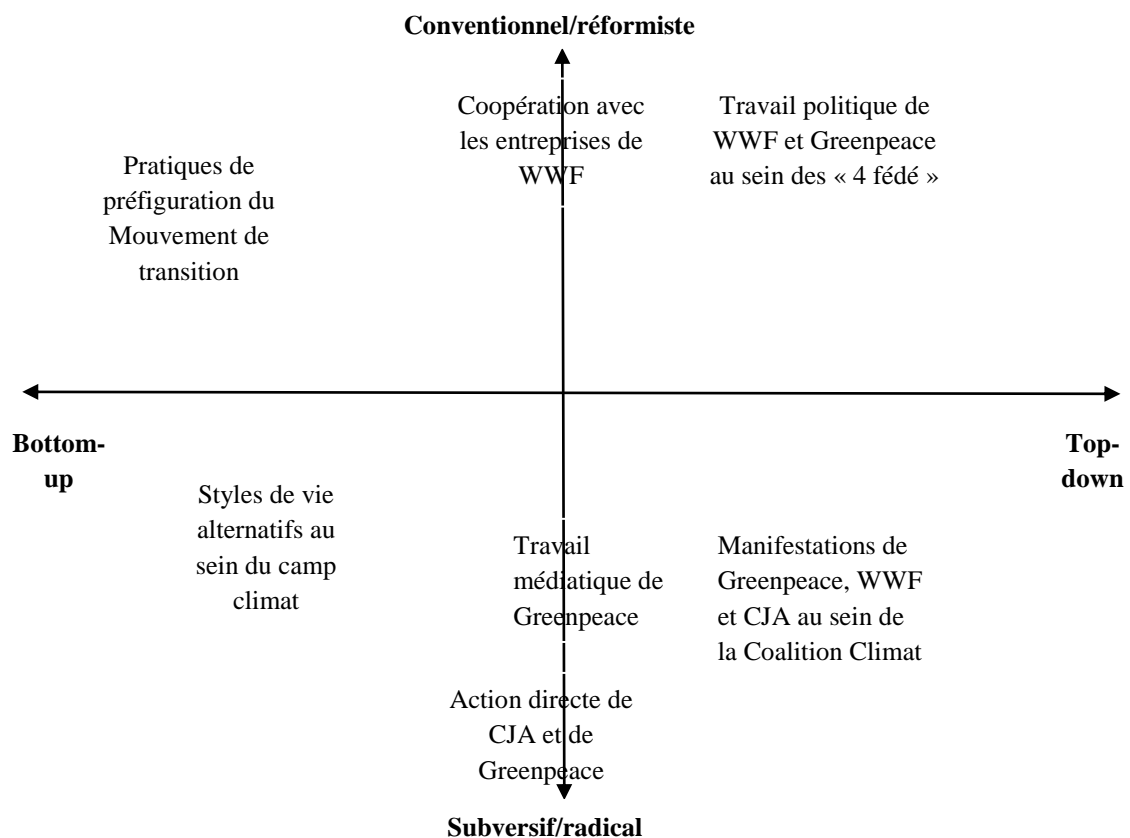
Conventionnel/réformiste

Coopération avec les entreprises de WWF

Travail politique de WWF et Greenpeace au sein des « 4 fédé »

Pratiques de préfiguration du Mouvement de transition

Bottom-up

Top-down

Styles de vie alternatifs au sein du camp climat

Travail médiatique de Greenpeace

Manifestations de Greenpeace, WWF et CJA au sein de la Coalition Climat

Action directe de CJA et de Greenpeace

Subversif/radical